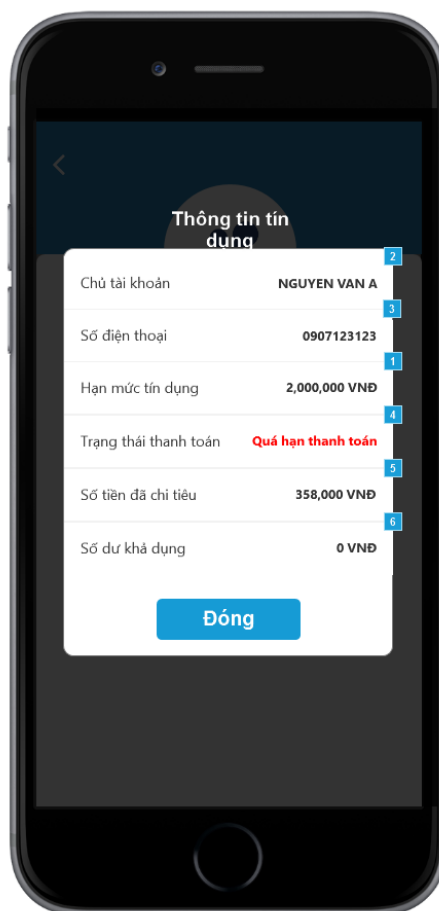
Thông tin tín dụng

2
Chủ tài khoản NGUYEN VAN A

3
Số điện thoại 0907123123

1
Hạn mức tín dụng 2,000,000 VNĐ

4
Trạng thái thanh toán Quá hạn thanh toán

5
Số tiền đã chi tiêu 358,000 VNĐ

6
Số dư khả dụng 0 VNĐ

Đóng